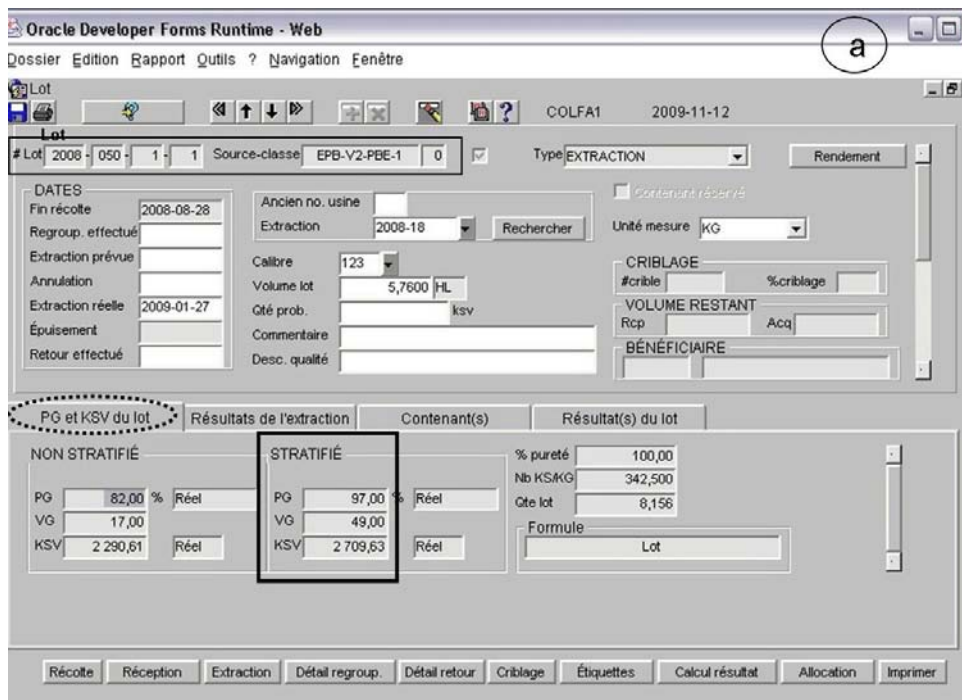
Oracle Developer Forms Runtime - Web

a

Dossier Edition Rapport Outils ? Navigation Fenêtre

Lot

COLFA1 2009-11-12

Lot

# Lot 2008 - 050 - 1 - 1 Source-classe EPB-V2-PBE-1 0

Type EXTRACTION

Rendement

DATES

Fin récolte 2008-08-28

Regroup. effectué

Extraction prévue

Annulation

Extraction réelle 2009-01-27

Épuisement

Retour effectué

Ancien no. usine

Extraction 2008-18

Rechercher

Contenant réservé

Unité mesure KG

Calibre 123

Volume lot 5,7600 HL

Qté prob. ksv

Commentaire

Desc. qualité

CRIBLAGE

#crible %criblage

VOLUME RESTANT

Rcp Acq

BÉNÉFICIAIRE

PG et KSV du lot

Résultats de l'extraction

Contenant(s)

Résultat(s) du lot

NON STRATIFIÉ

PG 82,00 % Réel

VG 17,00

KSV 2 290,61 Réel

STRATIFIÉ

PG 97,00 % Réel

VG 49,00

KSV 2 709,63 Réel

% pureté 100,00

Nb KS/KG 342,500

Qte lot 8,156

Formule

Lot

Récolte Réception Extraction Détail regroup. Détail retour Criblage Étiquettes Calcul résultat Allocation Imprimer